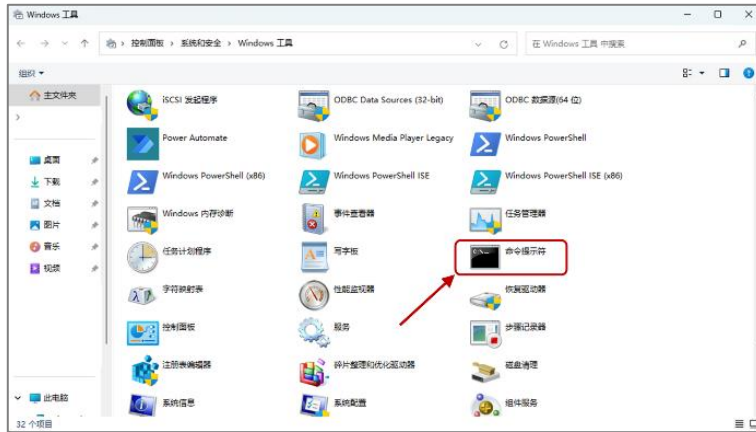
Windows 工具

控制面板 > 系统和安全 > Windows 工具

在 Windows 工具 中搜索

组织 ▾

主文件夹

桌面
下载
文档
图片
音乐
视频

此电脑

iSCSI 发起程序
ODBC Data Sources (32-bit)
ODBC 数据源(64 位)
Power Automate
Windows Media Player Legacy
Windows PowerShell
Windows PowerShell (x86)
Windows PowerShell ISE
Windows PowerShell ISE (x86)
Windows 内存诊断
事件查看器
任务管理器
任务计划程序
写字板
命令提示符
字符映射表
性能监视器
恢复驱动器
控制面板
服务
步骤记录器
注册表编辑器
碎片整理和优化驱动器
磁盘清理
系统信息
系统配置
组件服务

32 个项目